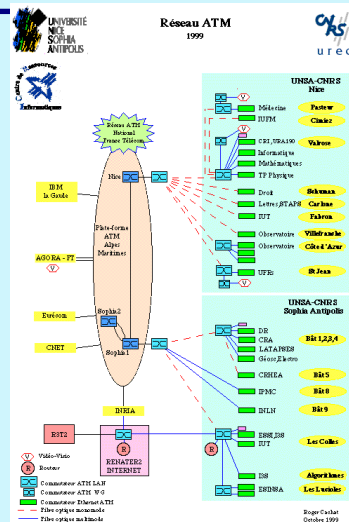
UNIVERSITÉ NICE SOPHIA ANTIPOLIS

Réseau ATM
1999

CNRS
urec

Centre de Ressources Informatiques

Réseau ATM National France Télécom

IBM La Gaude

AGORA - FT

V

Eurécom

CNET

Nice

Plate-forme ATM Alpes Maritimes

Sophia2

Sophia1

INRIA

RST2

R

RENATER2 INTERNET

UNSA-CNRS Nice

V

Médecine
IUFM
Pasteur
Cimiez

V

CRI, URA190
Informatique
Mathématiques
TP Physique
Valrose

Droit
Lettres,STAPS
IUT
Schuman
Carlone
Fabron

Observatoire
Observatoire
Villefranche
Côte d'Azur

V

UFRs
St Jean

UNSA-CNRS Sophia Antipolis

DR
CRA
LATAPSES
Géosc,Electro
Bât 1,2,3,4

CRHEA
Bât 5

IPMC
Bât 8

INLN
Bât 9

R

ESSI, I3S
IUT
Les Colles

I3S
Algorithmes

ESINSA
Les Lucioles

V Vidéo-Visio
R Routeur
Commutateur ATM LAN
Commutateur ATM WG
Commutateur Ethernet-ATM
Fibre optique monomode
Fibre optique multimode

Roger Cachat
Octobre 1999